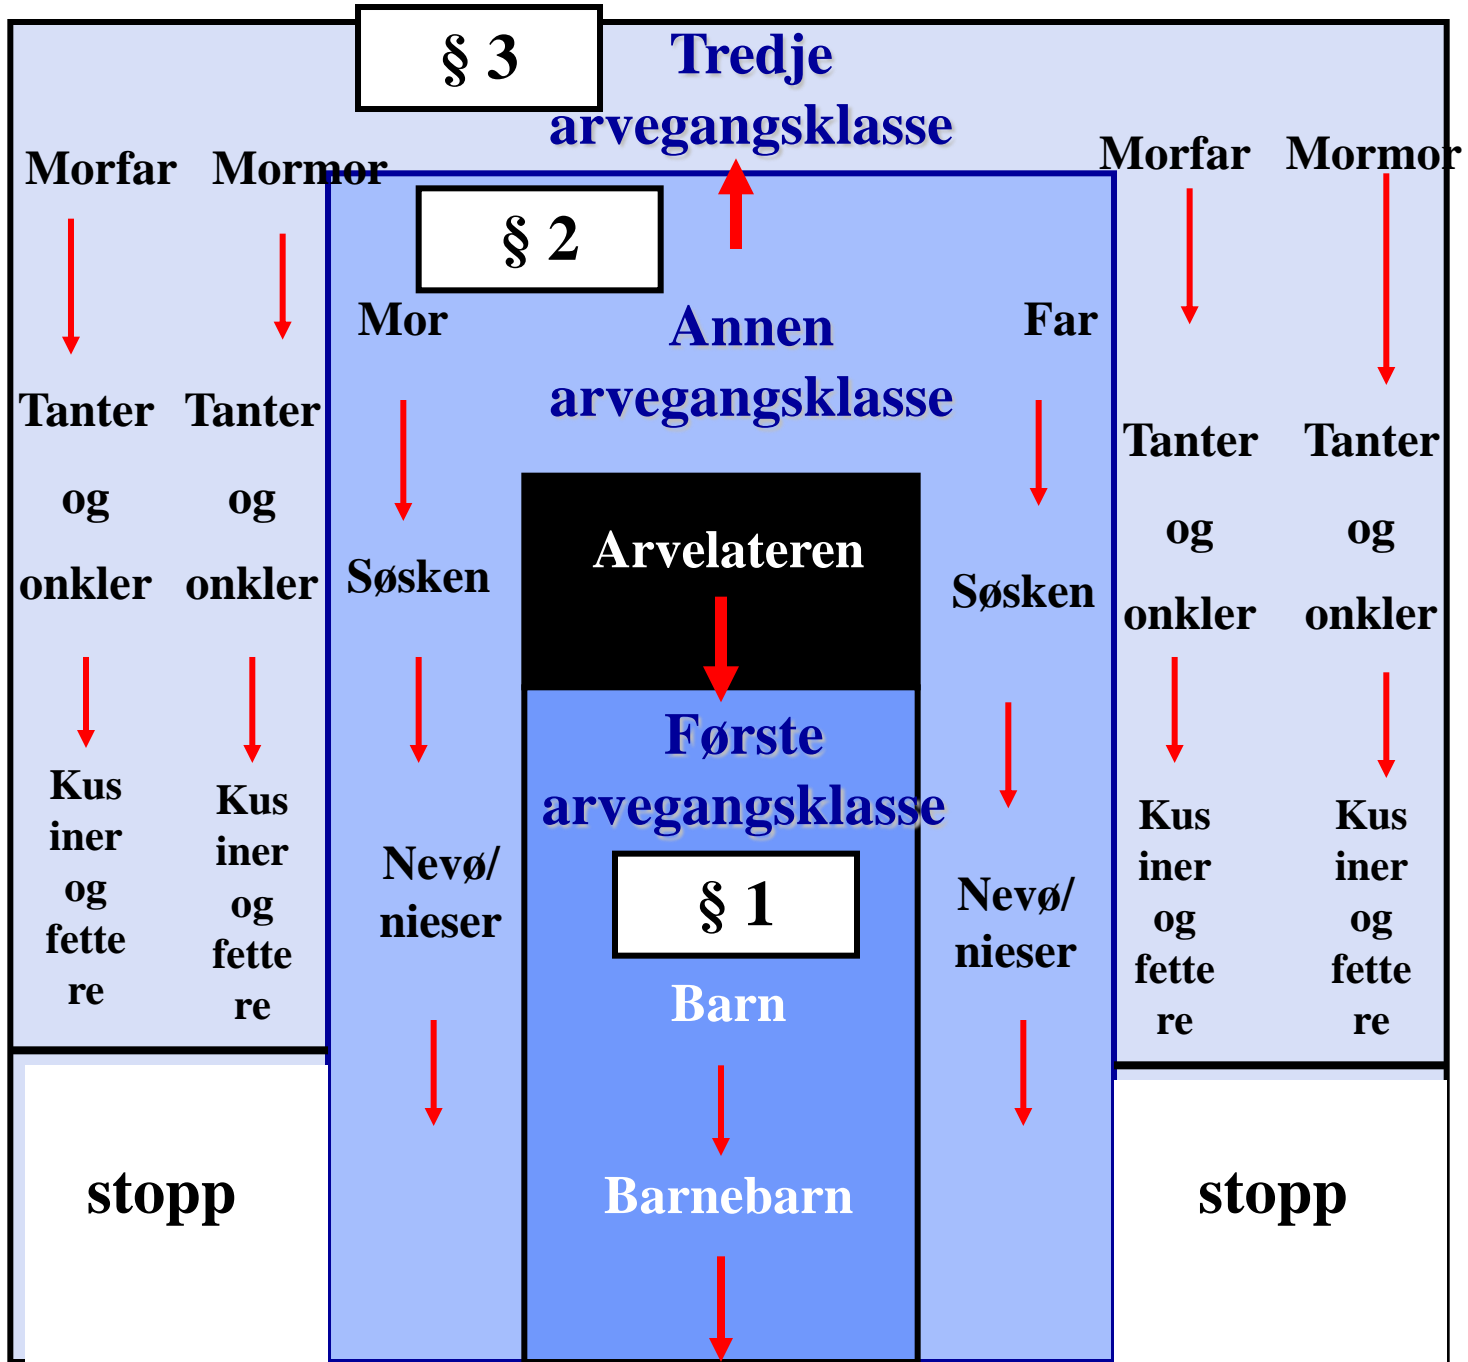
§ 3

Tredje arvegangsklasse

Morfar Mormor

Tanter og onkler

Kusiner og fettere

Tanter og onkler

Kusiner og fettere

Morfar Mormor

Tanter og onkler

Kusiner og fettere

Tanter og onkler

Kusiner og fettere

§ 2

Annen arvegangsklasse

Mor

Søsken

Nevø/ nieser

Far

Søsken

Nevø/ nieser

Arvelateren

Første arvegangsklasse

§ 1

Barn

Barnebarn

stopp

stopp